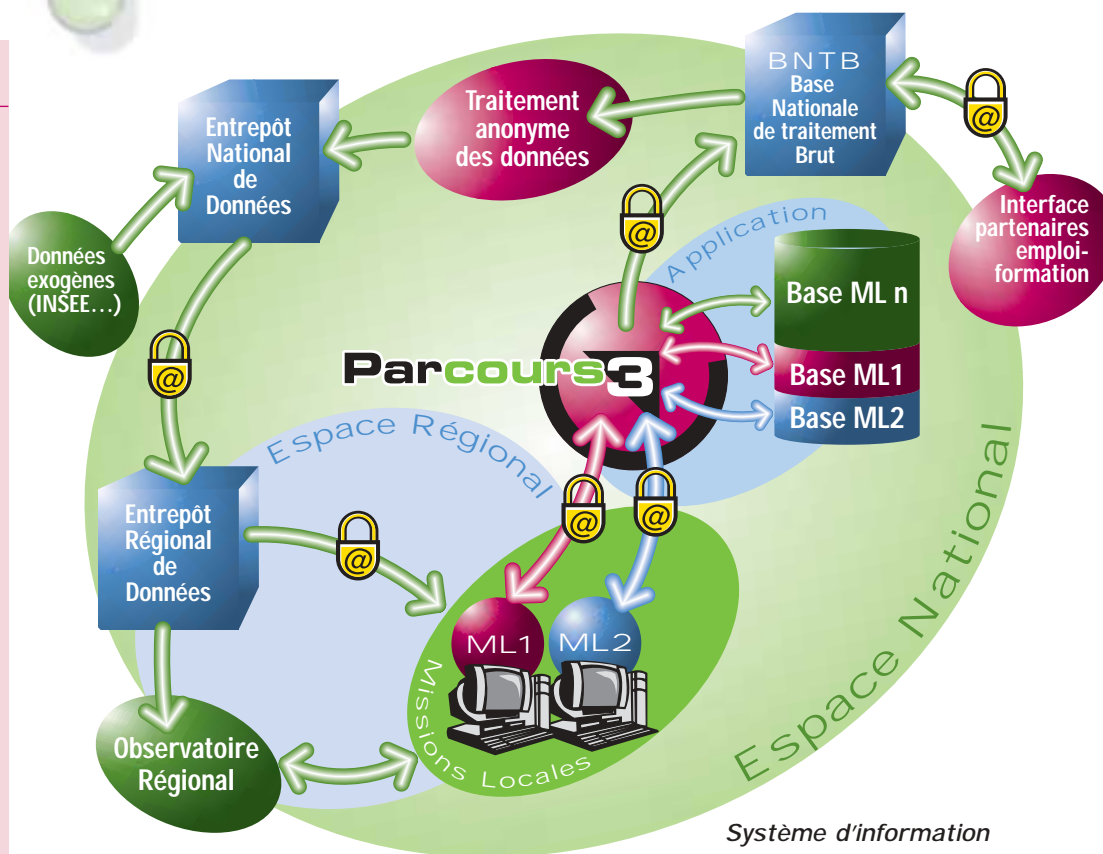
BNTB
Base Nationale de traitement Brut

Traitement anonyme des données

Entrepôt National de Données

Interface partenaires emploi-formation

Données exogènes (INSEE…)

Application

Base ML n

Parcours3

Base ML1

Base ML2

Espace Régional

Entrepôt Régional de Données

ML1

ML2

Missions Locales

Observatoire Régional

Espace National

Système d'information